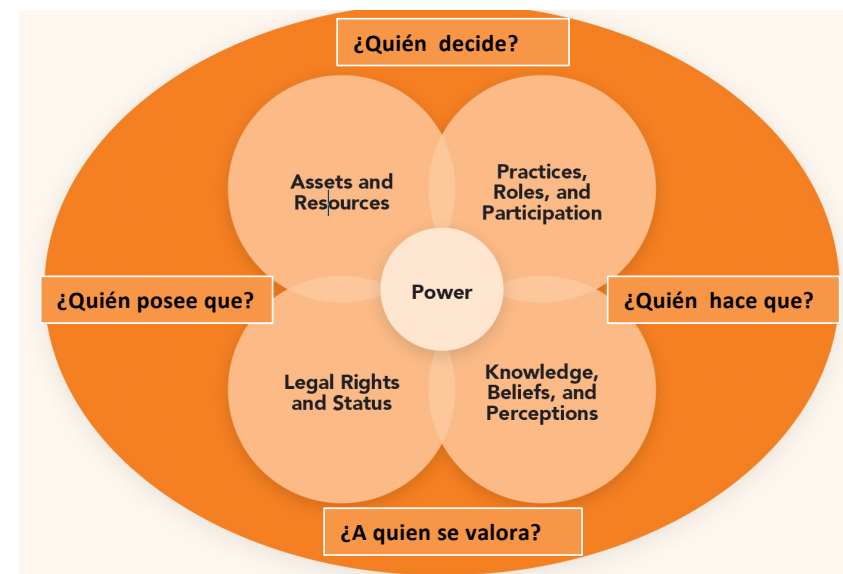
¿Quién decide?

Assets and Resources

Practices, Roles, and Participation

¿Quién posee que?

Power

¿Quién hace que?

Legal Rights and Status

Knowledge, Beliefs, and Perceptions

¿A quien se valora?